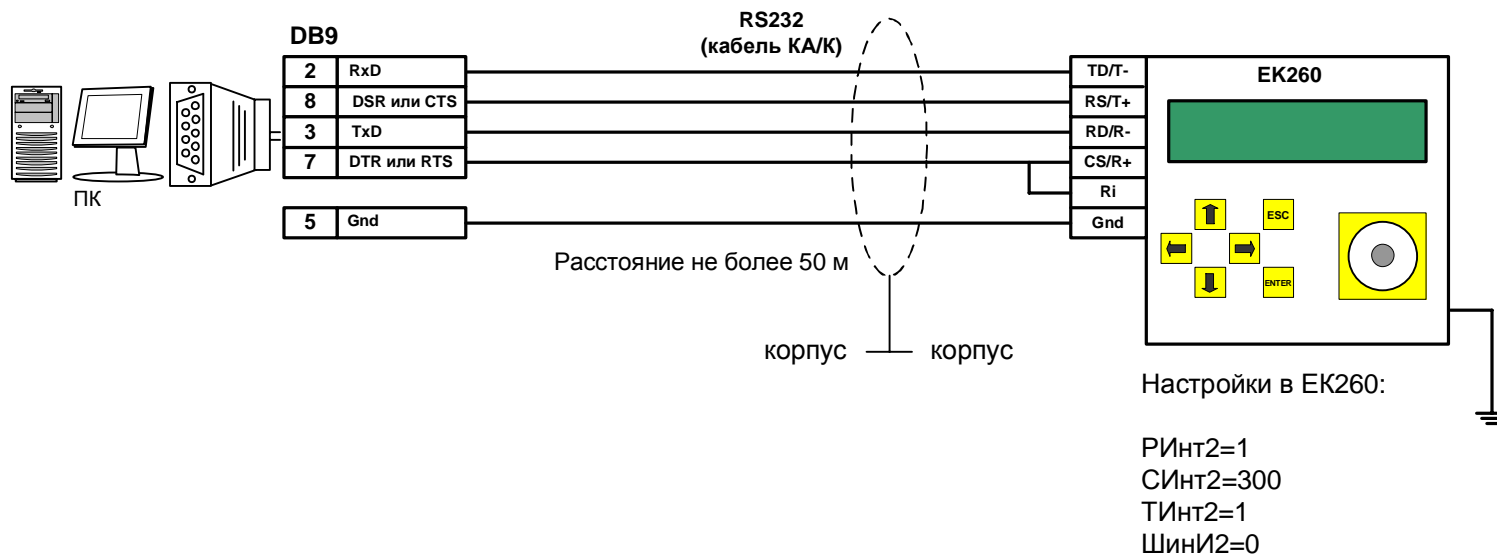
ПК

DB9

| 2 | RxD |
|---|---|
| 8 | DSR или CTS |
| 3 | TxD |
| 7 | DTR или RTS |

| 5 | Gnd |
|---|---|

RS232
(кабель КА/К)

TD/T-
RS/T+
RD/R-
CS/R+
Ri
Gnd

EK260

ESC
ENTER

Расстояние не более 50 м

корпус корпус

Настройки в ЕК260:

РИнт2=1
СИнт2=300
ТИнт2=1
ШинИ2=0